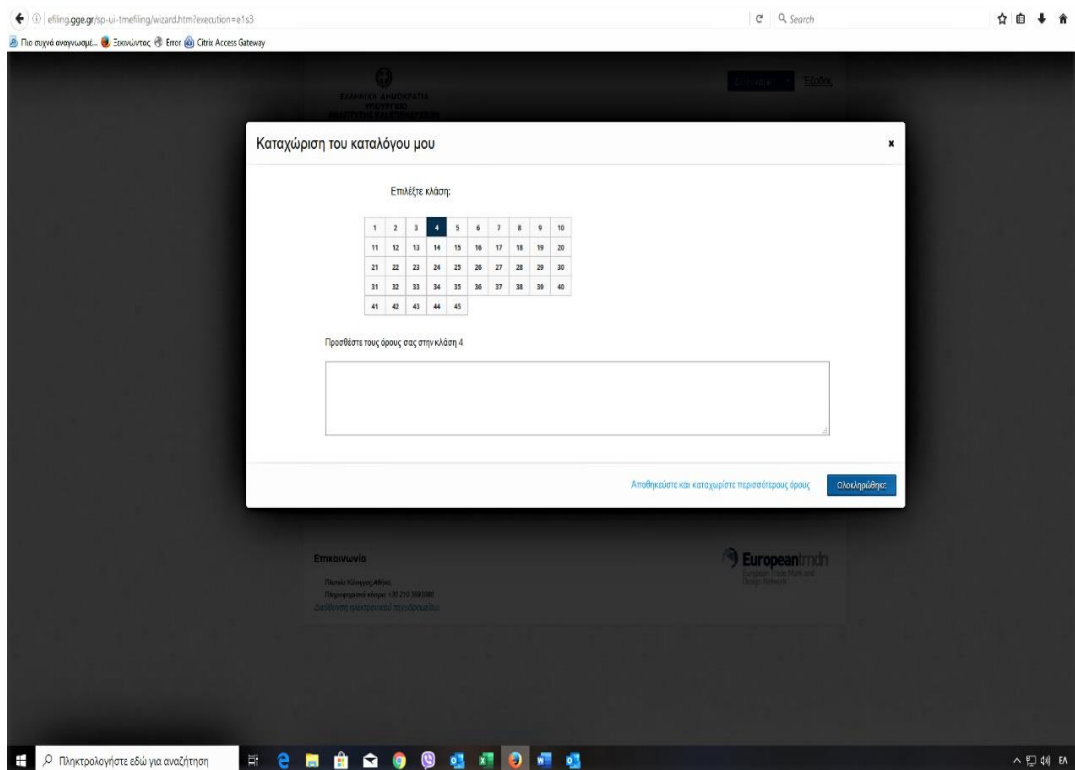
efiling.gge.gr/sp-ui-tmefiling/wizard.htm?execution=e1s3

Search

Πιο συχνά αναγνωσμέ... Ξεκινώντας Error Citrix Access Gateway

ΕΛΛΗΝΙΚΗ ΔΗΜΟΚΡΑΤΙΑ

Έξοδος

Καταχώριση του καταλόγου μου

×

Επιλέξτε κλάση:

| 1 | 2 | 3 | 4 | 5 | 6 | 7 | 8 | 9 | 10 |
|---|---|---|---|---|---|---|---|---|---|
| 11 | 12 | 13 | 14 | 15 | 16 | 17 | 18 | 19 | 20 |
| 21 | 22 | 23 | 24 | 25 | 26 | 27 | 28 | 29 | 30 |
| 31 | 32 | 33 | 34 | 35 | 36 | 37 | 38 | 39 | 40 |
| 41 | 42 | 43 | 44 | 45 | | | | | |

Προσθέστε τους όρους σας στην κλάση 4

Αποθηκεύστε και καταχωρίστε περισσότερους όρους

Ολοκληρώθηκε

Επικοινωνία

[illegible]

Europeantmdn

Πληκτρολογήστε εδώ για αναζήτηση

ΕΛ